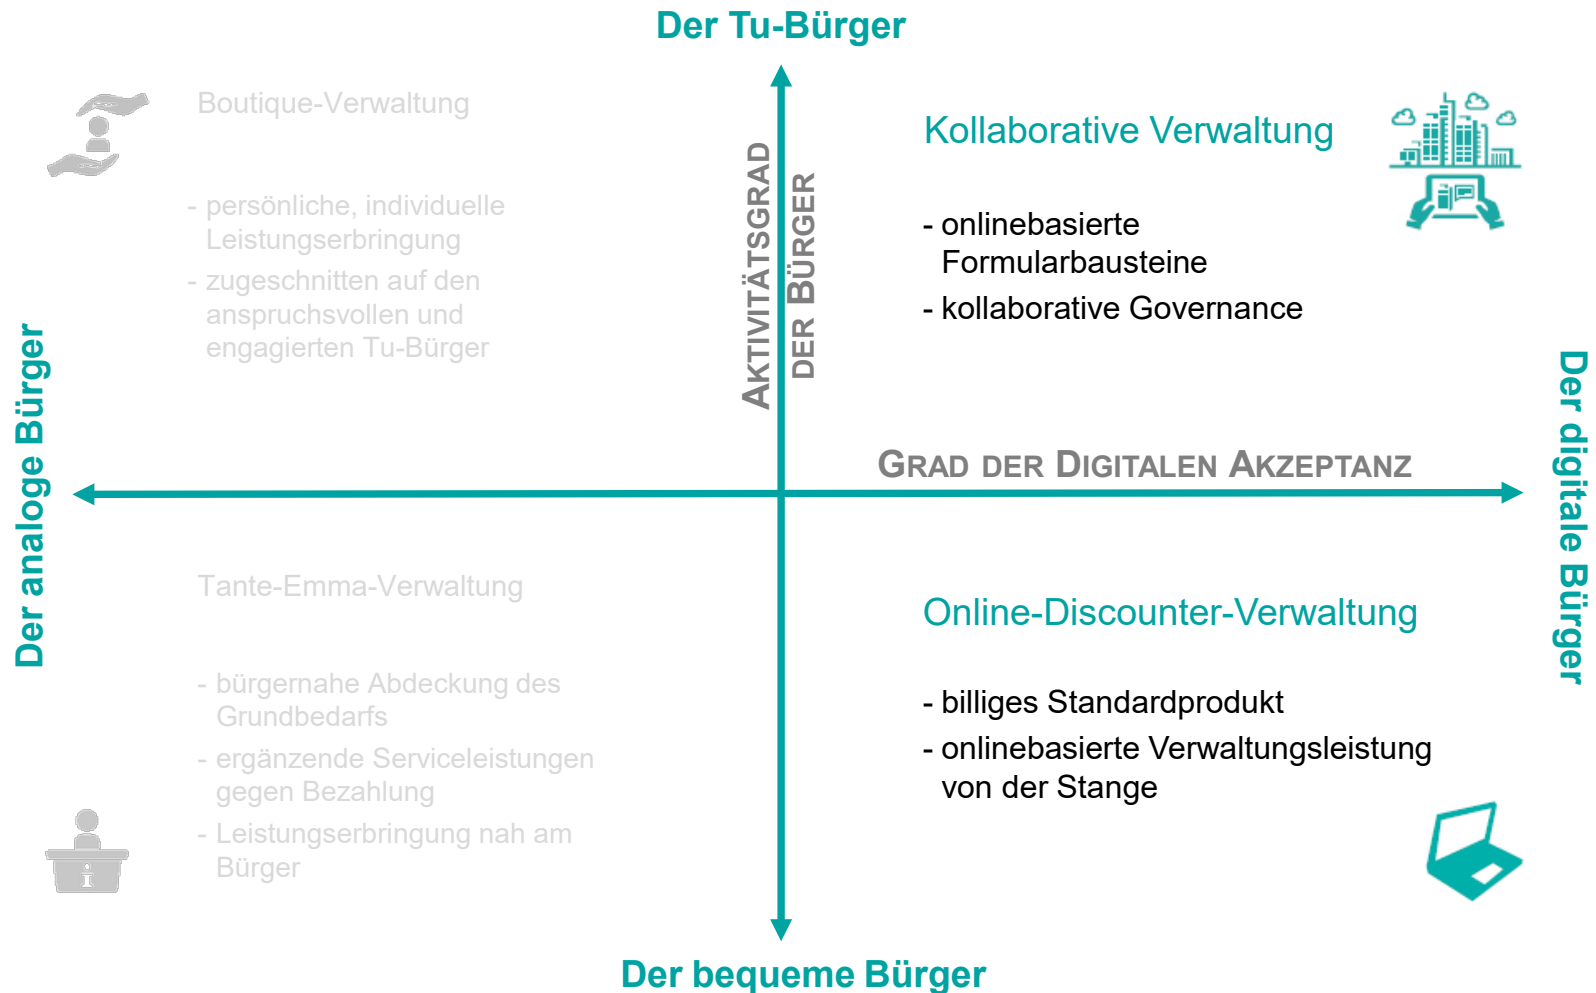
Der Tu-Bürger

Boutique-Verwaltung

- persönliche, individuelle Leistungserbringung
- zugeschnitten auf den anspruchsvollen und engagierten Tu-Bürger

AKTIVITÄTSGRAD DER BÜRGER

Kollaborative Verwaltung

- onlinebasierte Formularbausteine
- kollaborative Governance

Der analoge Bürger

GRAD DER DIGITALEN AKZEPTANZ

Der digitale Bürger

Tante-Emma-Verwaltung

- bürgernahe Abdeckung des Grundbedarfs
- ergänzende Serviceleistungen gegen Bezahlung
- Leistungserbringung nah am Bürger

Online-Discounter-Verwaltung

- billiges Standardprodukt
- onlinebasierte Verwaltungsleistung von der Stange

Der bequeme Bürger